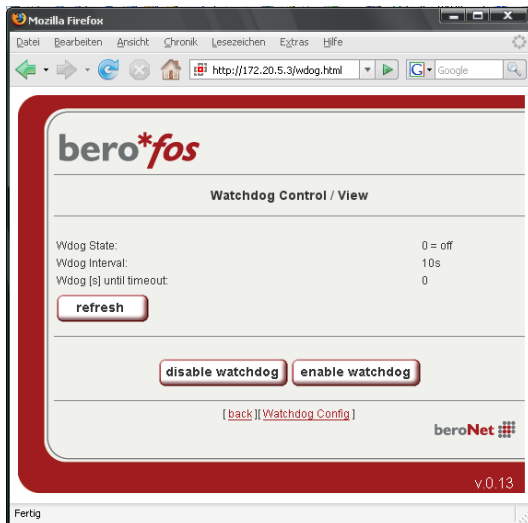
Mozilla Firefox

Datei Bearbeiten Ansicht Chronik Lesezeichen Extras Hilfe

http://172.20.5.3/wdog.html

Google

bero*fos

Watchdog Control / View

| | |
|---|---|
| Wdog State: | 0 = off |
| Wdog Interval: | 10s |
| Wdog [s] until timeout: | 0 |

refresh

disable watchdog enable watchdog

[ back ][ Watchdog Config ]

beroNet

v.0.13

Fertig